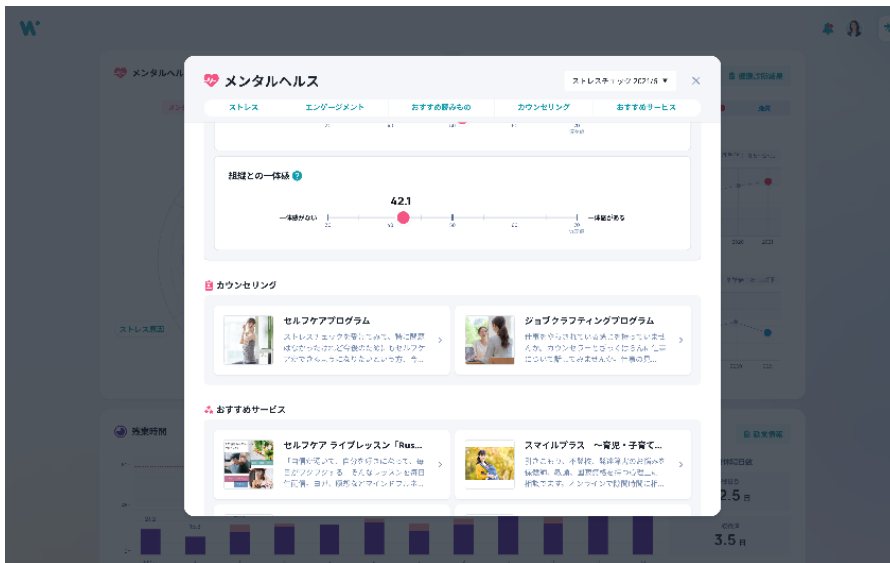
W

メンタルヘルス

ストレスチェック2021/6 ▼

×

ストレス　エンゲージメント　おすすめ読みもの　カウンセリング　おすすめサービス

組織との一体感

42.1

一体感がない　一体感がある

カウンセリング

セルフケアプログラム
ストレスチェックを受けてみて、特に問題はなかったけど自分自身をもっと知ってセルフケアをしてみたいという方、今...

ジョブクラフティングプログラム
仕事をやらされていると感じて辛かったりしませんか。カウンセラーと一緒にぐるぐる考えていることについて話してみませんか。仕事の見...

おすすめサービス

セルフケア ライブレッスン「Rus...
「仕事に疲れて、自分を好きになれない」「気分がリフレッシュできない」そんなレッスンを毎日年に開催。ヨガ、瞑想などマインドフルネ...

スマイルプラス　～育児・子育て...
引きこもり、不登校、発達障害の相談や子育ての悩み、進路についての相談を受け付けています。オンラインで気軽に相...

ストレス要因

発症時間

2.5
3.5